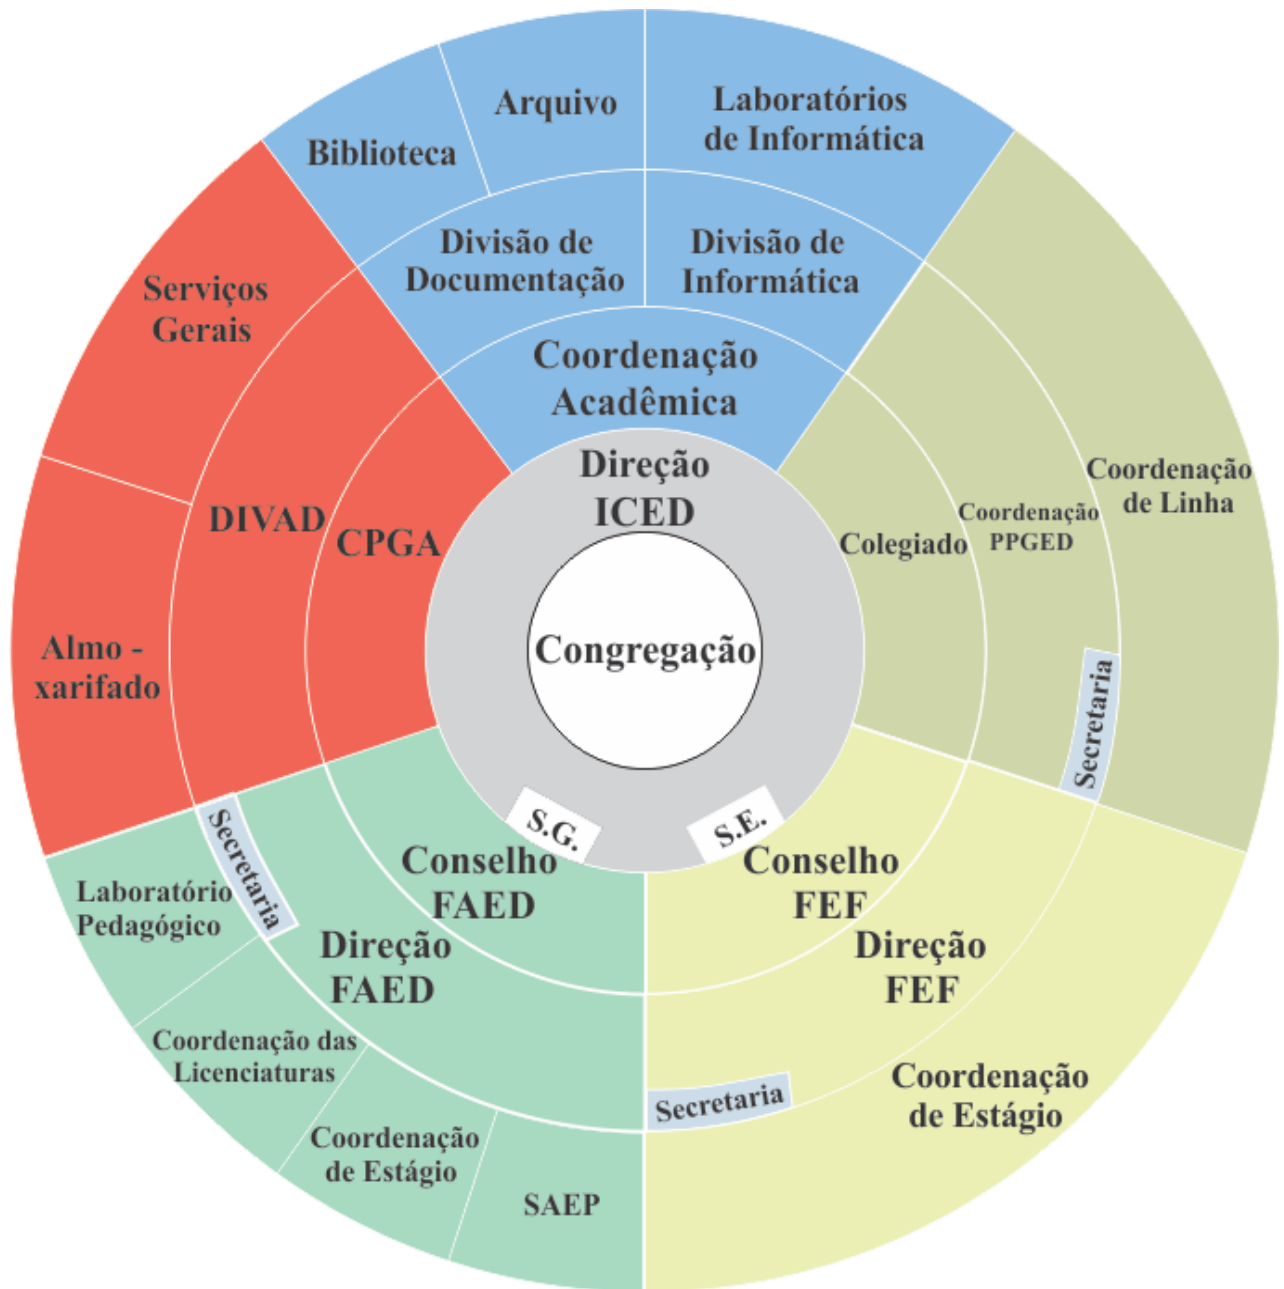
Arquivo

Laboratórios de Informática

Biblioteca

Divisão de Documentação

Divisão de Informática

Coordenação Acadêmica

Serviços Gerais

DIVAD

CPGA

Direção ICED

Congregação

Colegiado

Coordenação PPGED

Coordenação de Linha

Secretaria

Almo - xarifado

S.G.

S.E.

Secretaria

Laboratório Pedagógico

Conselho FAED

Direção FAED

Conselho FEF

Direção FEF

Coordenação das Licenciaturas

Coordenação de Estágio

SAEP

Secretaria

Coordenação de Estágio